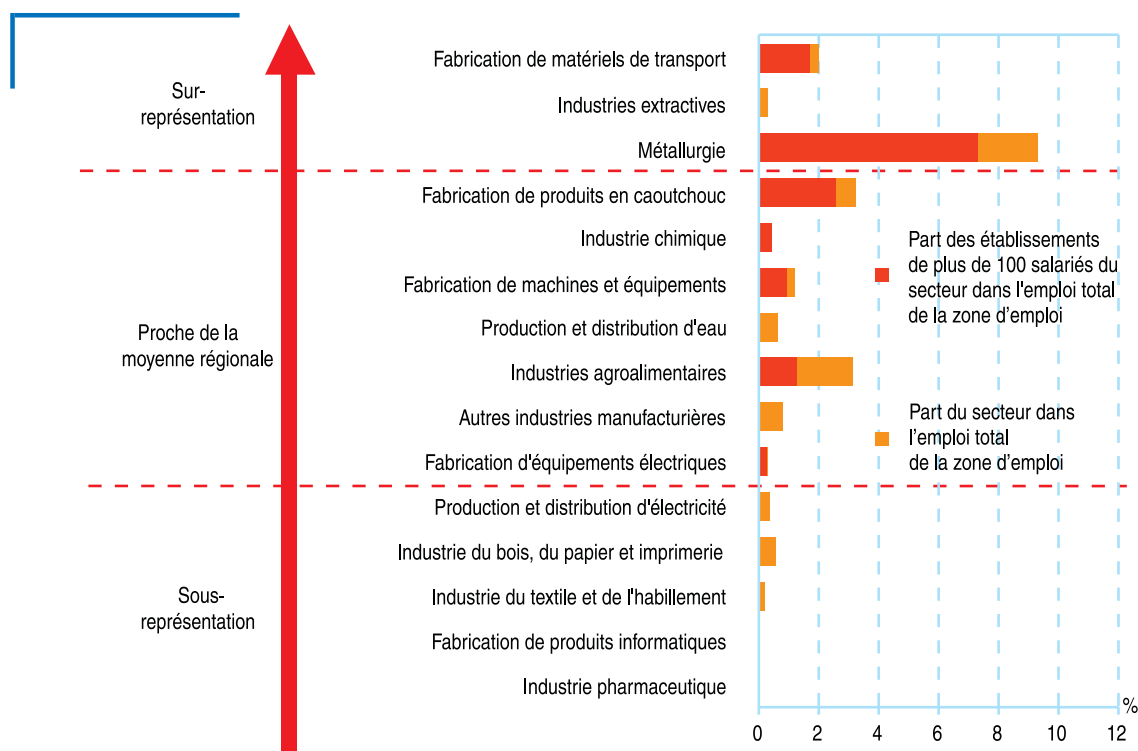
Sur-représentation

Proche de la moyenne régionale

Sous-représentation

Fabrication de matériels de transport
Industries extractives
Métallurgie
Fabrication de produits en caoutchouc
Industrie chimique
Fabrication de machines et équipements
Production et distribution d'eau
Industries agroalimentaires
Autres industries manufacturières
Fabrication d'équipements électriques
Production et distribution d'électricité
Industrie du bois, du papier et imprimerie
Industrie du textile et de l'habillement
Fabrication de produits informatiques
Industrie pharmaceutique

Part des établissements de plus de 100 salariés du secteur dans l'emploi total de la zone d'emploi

Part du secteur dans l'emploi total de la zone d'emploi

0 2 4 6 8 10 12 %